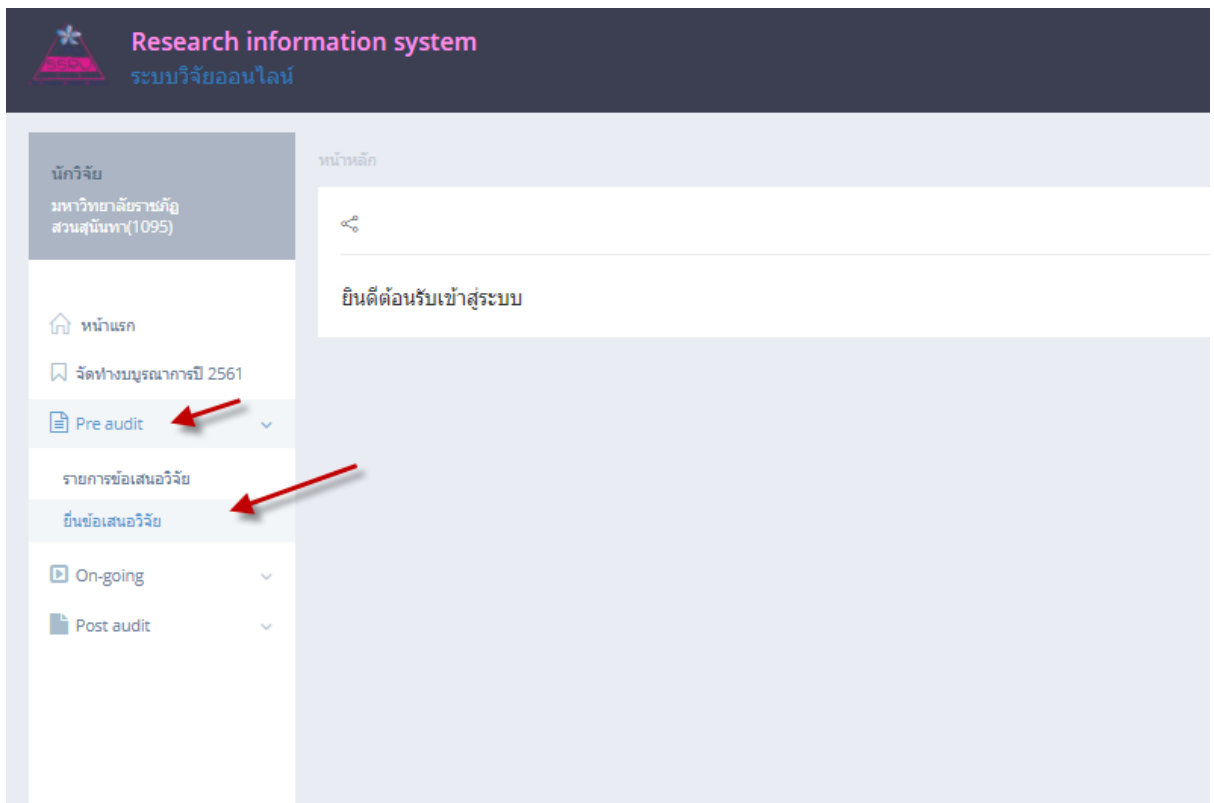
Research information system
ระบบวิจัยออนไลน์

นักวิจัย
มหาวิทยาลัยราชภัฏสวนสุนันทา(1095)

หน้าแรก
จัดทำงบบูรณาการปี 2561
Pre audit
รายการข้อเสนอวิจัย
ยื่นข้อเสนอวิจัย
On-going
Post audit

หน้าหลัก

ยินดีต้อนรับเข้าสู่ระบบ